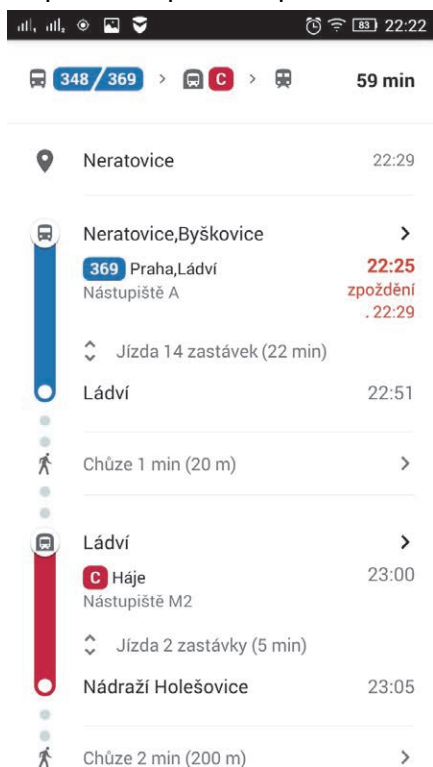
83 22:22

348 / 369 > C > 59 min

Neratovice 22:29

Neratovice,Byškovice >

369 Praha,Ládví 22:25

Nástupiště A zpoždění . 22:29

Jízda 14 zastávek (22 min)

Ládví 22:51

Chůze 1 min (20 m) >

Ládví >

C Háje 23:00

Nástupiště M2

Jízda 2 zastávky (5 min)

Nádraží Holešovice 23:05

Chůze 2 min (200 m) >